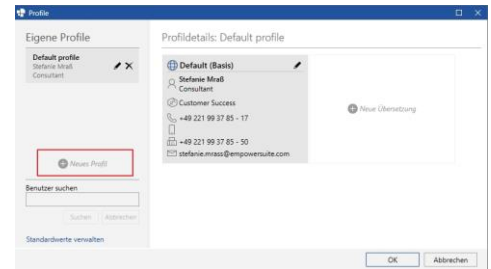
Profile

Eigene Profile

Default profile
Stefanie Mraß
Consultant

Neues Profil

Benutzer suchen

Suchen Abbrechen

Standardwerte verwalten

Profildetails: Default profile

Default (Basis)
Stefanie Mraß
Consultant
Customer Success
+49 221 99 37 85 - 17
+49 221 99 37 85 - 50
stefanie.mrass@empowersuite.com

Neue Übersetzung

OK Abbrechen